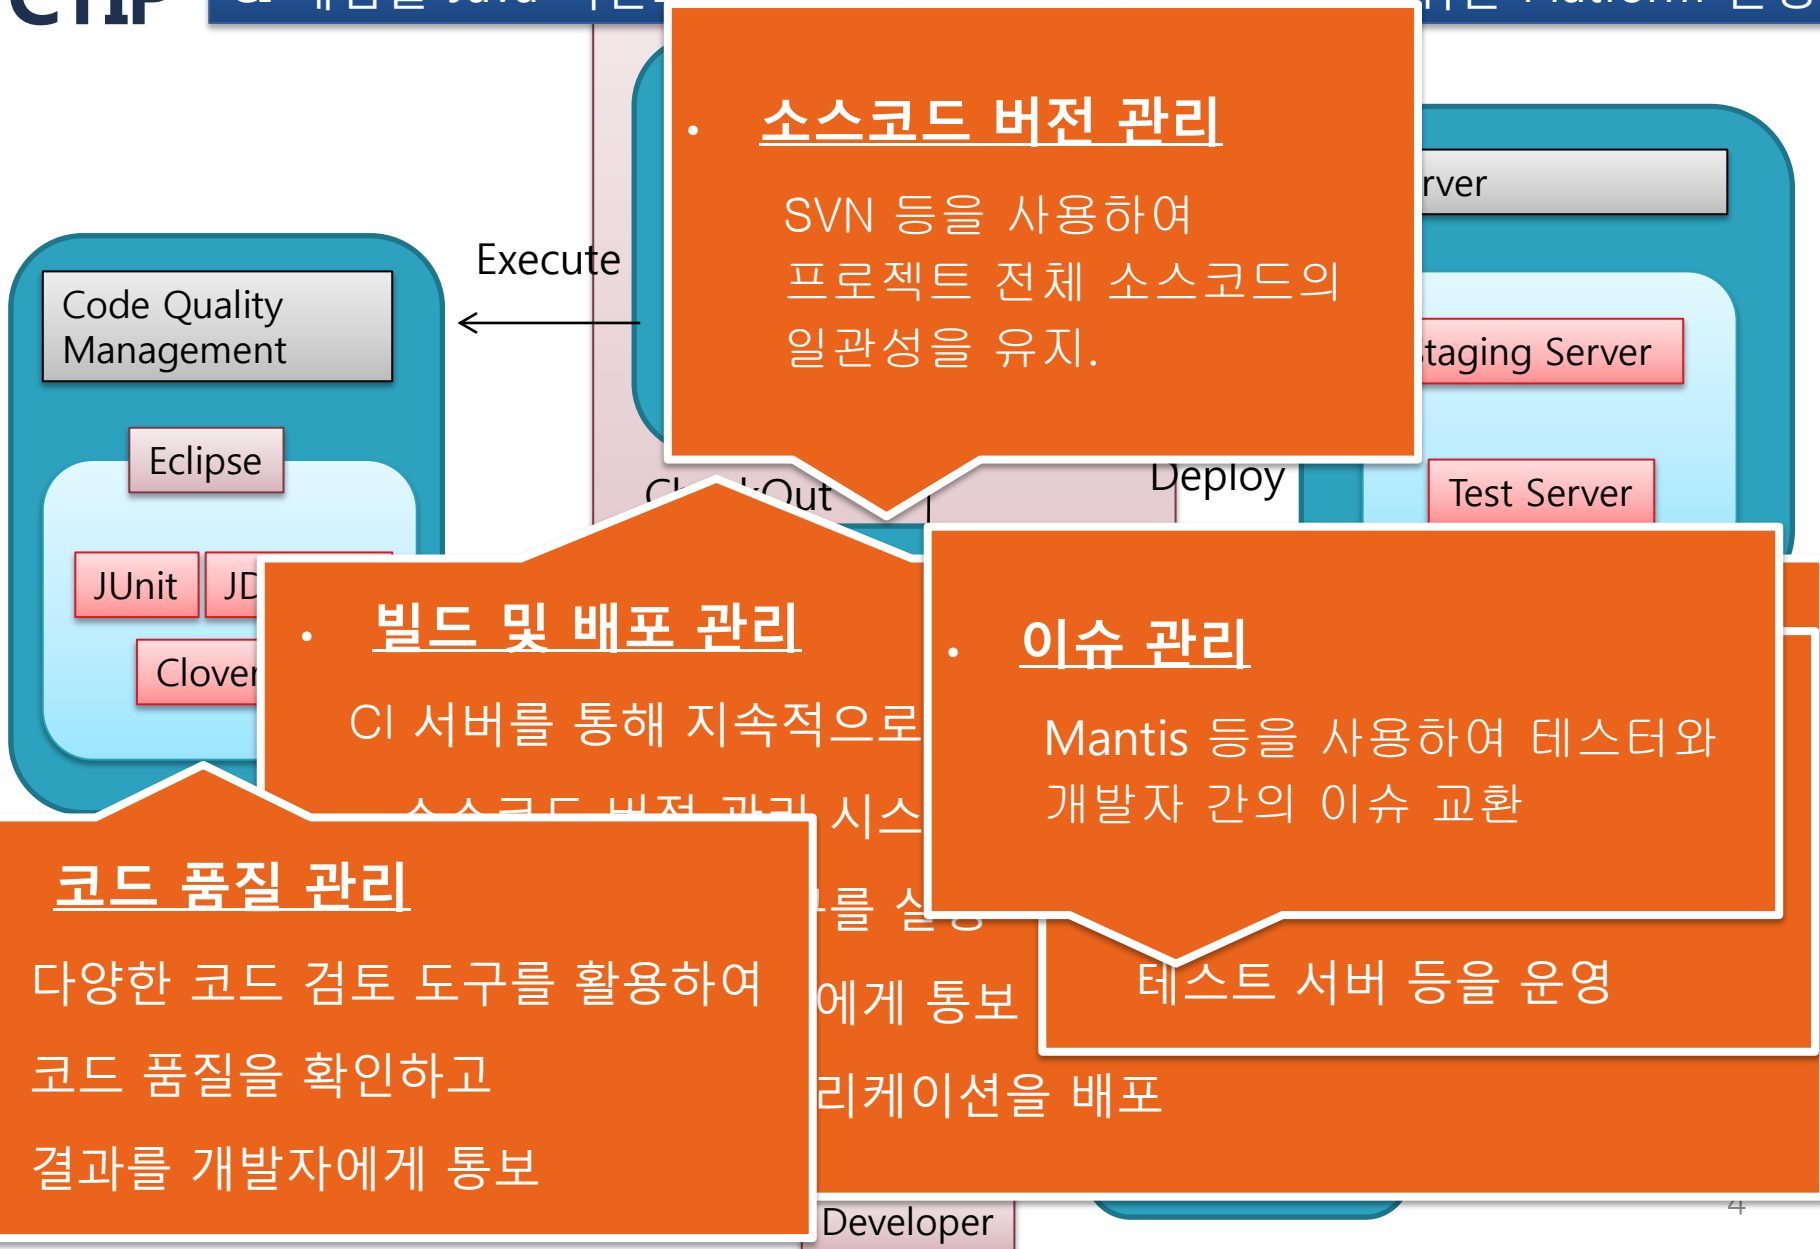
CHIP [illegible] Java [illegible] Platform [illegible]

소스코드 버전 관리

SVN 등을 사용하여 프로젝트 전체 소스코드의 일관성을 유지.

rver

Execute

Code Quality Management

taging Server

Eclipse

Deploy

Test Server

JUnit

JD

Clover

빌드 및 배포 관리

CI 서버를 통해 지속적으로

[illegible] 시스

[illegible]를 실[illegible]

에게 통보

리케이션을 배포

이슈 관리

Mantis 등을 사용하여 테스터와 개발자 간의 이슈 교환

테스트 서버 등을 운영

코드 품질 관리

다양한 코드 검토 도구를 활용하여 코드 품질을 확인하고 결과를 개발자에게 통보

Developer

4